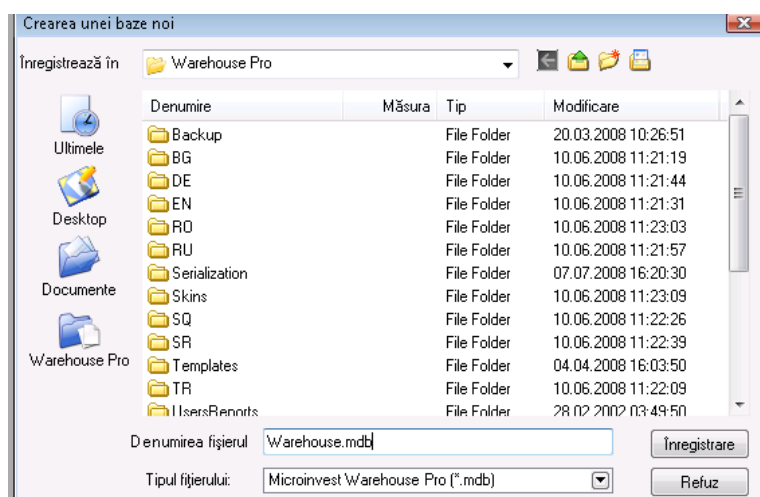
Crearea unei baze noi

Înregistrează în
Warehouse Pro

Ultimele
Desktop
Documente
Warehouse Pro

| Denumire | Măsura | Tip | Modificare |
|---|---|---|---|
| Backup | | File Folder | 20.03.2008 10:26:51 |
| BG | | File Folder | 10.06.2008 11:21:19 |
| DE | | File Folder | 10.06.2008 11:21:44 |
| EN | | File Folder | 10.06.2008 11:21:31 |
| RO | | File Folder | 10.06.2008 11:23:03 |
| RU | | File Folder | 10.06.2008 11:21:57 |
| Serialization | | File Folder | 07.07.2008 16:20:30 |
| Skins | | File Folder | 10.06.2008 11:23:09 |
| SQ | | File Folder | 10.06.2008 11:22:26 |
| SR | | File Folder | 10.06.2008 11:22:39 |
| Templates | | File Folder | 04.04.2008 16:03:50 |
| TR | | File Folder | 10.06.2008 11:22:09 |
| UsersReports | | File Folder | 28.02.2002 03:49:50 |

Denumirea fişierul Warehouse.mdb
Înregistrare
Tipul fiţierului: Microinvest Warehouse Pro (*.mdb)
Refuz